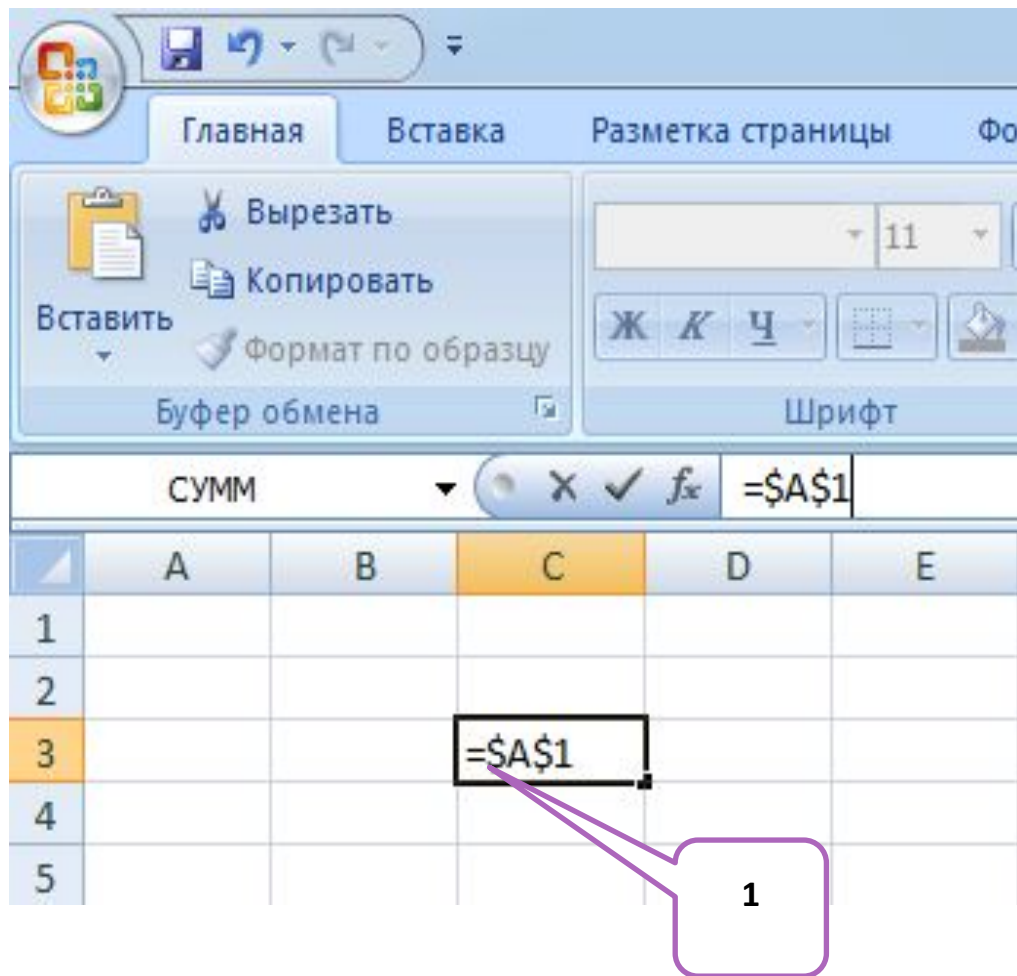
Главная Вставка Разметка страницы Фо

Вырезать
Копировать
Вставить
Формат по образцу
Буфер обмена

11
Ж К Ч
Шрифт

СУММ
$f_x$ =$A$1

| | A | B | C | D | E |
|---|---|---|---|---|---|
| 1 | | | | | |
| 2 | | | | | |
| 3 | | | =$A$1 | | |
| 4 | | | | | |
| 5 | | | | | |

1